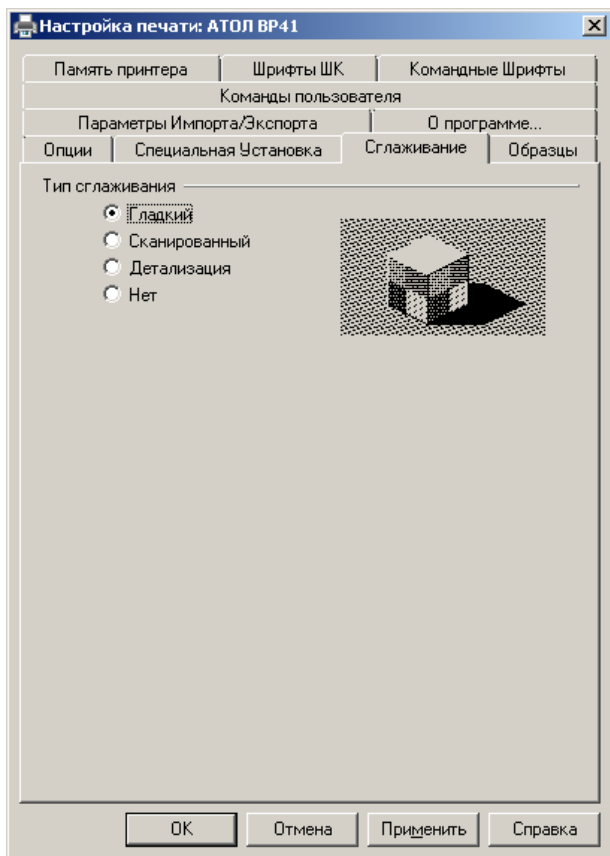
Настройка печати: АТОЛ BP41

Память принтера | Шрифты ШК | Командные Шрифты

Команды пользователя

Параметры Импорта/Экспорта | О программе...

Опции | Специальная Установка | Сглаживание | Образцы

Тип сглаживания

Гладкий

Сканированный

Детализация

Нет

OK | Отмена | Применить | Справка